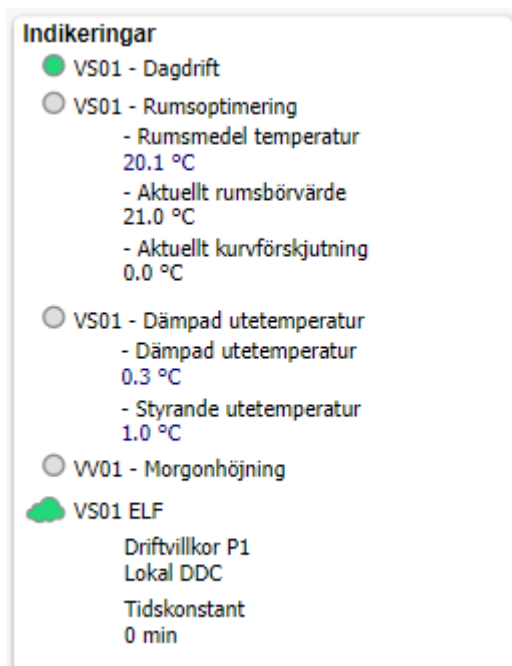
Indikeringar

VS01 - Dagdrift

VS01 - Rumsoptimering

- Rumsmedel temperatur
20.1 °C

- Aktuellt rumsbörvärde
21.0 °C

- Aktuellt kurvförskjutning
0.0 °C

VS01 - Dämpad utetemperatur

- Dämpad utetemperatur
0.3 °C

- Styrande utetemperatur
1.0 °C

VV01 - Morgonhöjning

VS01 ELF

Driftvillkor P1
Lokal DDC

Tidskonstant
0 min